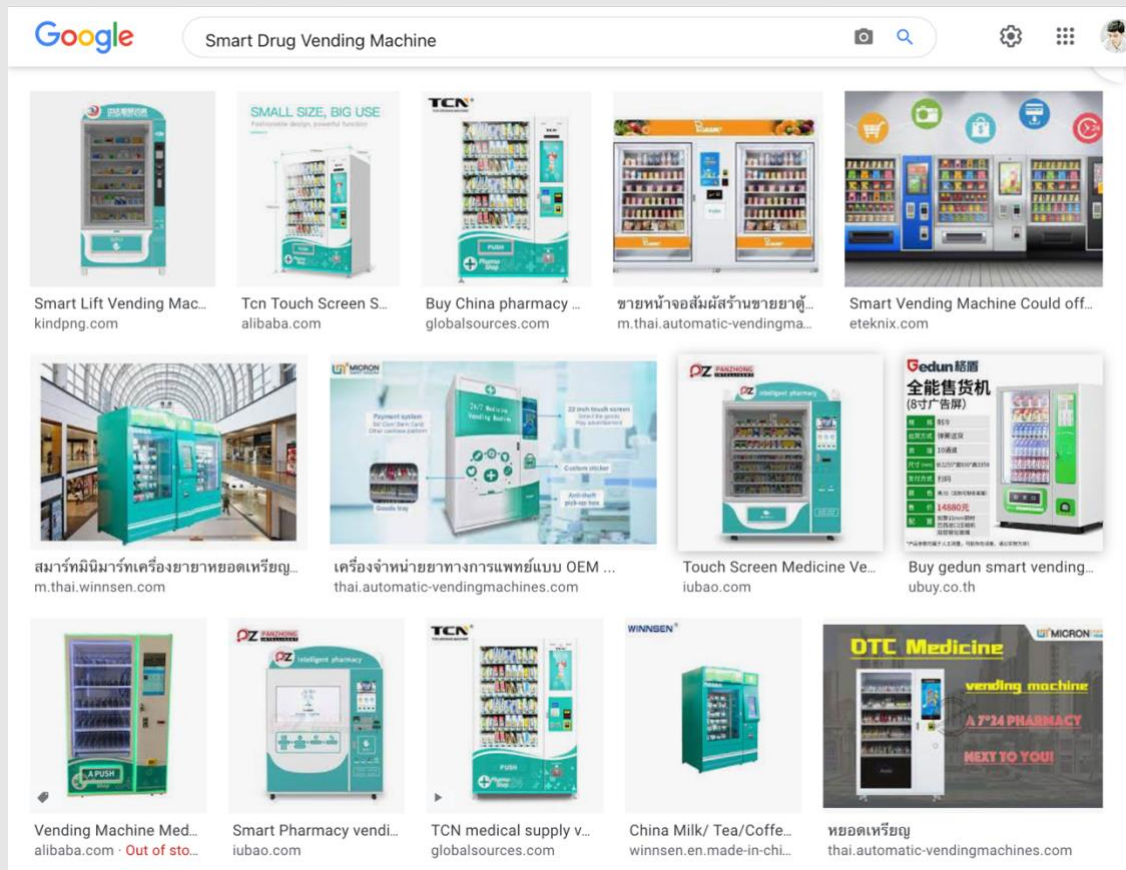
Google

Smart Drug Vending Machine

SMALL SIZE, BIG USE
Fashionable design, powerful function

TCN

Smart Lift Vending Mac...
kindpng.com

Tcn Touch Screen S...
alibaba.com

Buy China pharmacy ...
globalsources.com

ขายหน้าจอสัมผัสร้านขายยาตู้...
m.thai.automatic-vendingma...

Smart Vending Machine Could off...
eteknix.com

MICRON

24/7 Medicine Vending Machine

Payment system

22 inch touch screen

Custom sticker

Anti-theft pick-up box

Goods tray

PZ PANZHONG

Intelligent pharmacy

Gedun 格盾

全能售货机
(8寸广告屏)

14880元

สมาร์ทมินิมาร์ทเครื่องขายยาหยอดเหรียญ...
m.thai.winnsen.com

เครื่องจำหน่ายยาทางการแพทย์แบบ OEM ...
thai.automatic-vendingmachines.com

Touch Screen Medicine Ve...
iubao.com

Buy gedun smart vending...
ubuy.co.th

PZ PANZHONG

Intelligent pharmacy

TCN

WINNSEN

MICRON

OTC Medicine
vending machine
A 7*24 PHARMACY
NEXT TO YOU!

Vending Machine Med...
alibaba.com · Out of sto...

Smart Pharmacy vendi...
iubao.com

TCN medical supply v...
globalsources.com

China Milk/ Tea/Coffe...
winnsen.en.made-in-chi...

หยอดเหรียญ
thai.automatic-vendingmachines.com